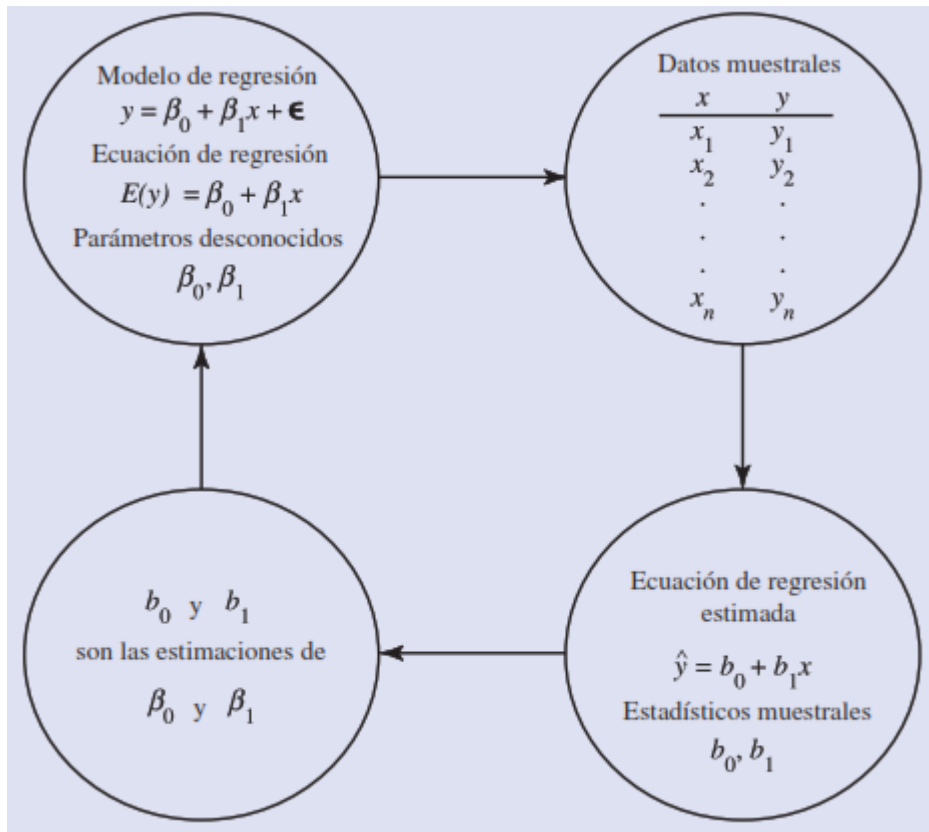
Modelo de regresión

$y = \beta_0 + \beta_1 x + \epsilon$

Ecuación de regresión

$E(y) = \beta_0 + \beta_1 x$

Parámetros desconocidos

$\beta_0, \beta_1$

Datos muestrales

| $x$ | $y$ |
|---|---|
| $x_1$ | $y_1$ |
| $x_2$ | $y_2$ |
| . | . |
| . | . |
| . | . |
| $x_n$ | $y_n$ |

Ecuación de regresión estimada

$\hat{y} = b_0 + b_1 x$

Estadísticos muestrales

$b_0, b_1$

$b_0$ y $b_1$

son las estimaciones de

$\beta_0$ y $\beta_1$